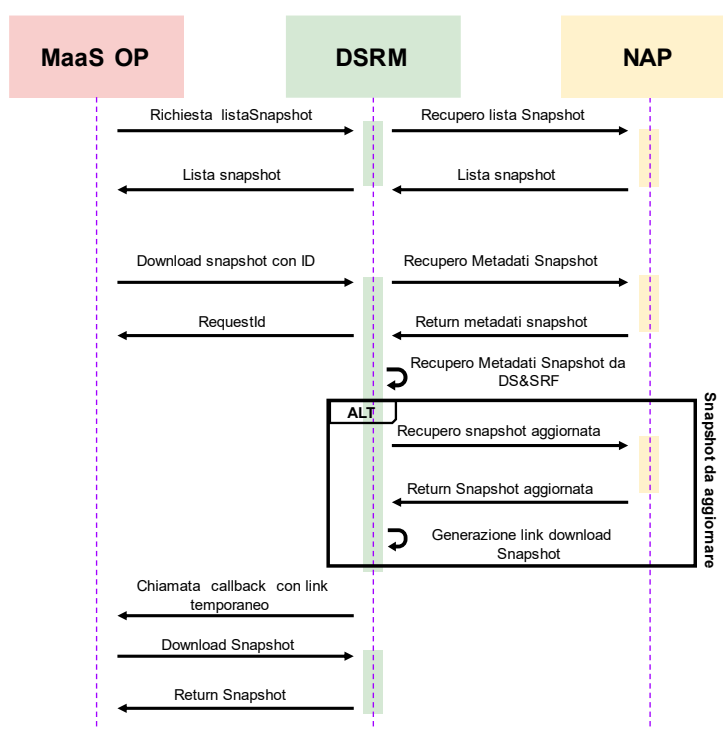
MaaS OP

DSRM

NAP

Richiesta listaSnapshot

Recupero lista Snapshot

Lista snapshot

Lista snapshot

Download snapshot con ID

Recupero Metadati Snapshot

RequestId

Return metadati snapshot

Recupero Metadati Snapshot da DS&SRF

ALT

Snapshot da aggiornare

Recupero snapshot aggiornata

Return Snapshot aggiornata

Generazione link download Snapshot

Chiamata callback con link temporaneo

Download Snapshot

Return Snapshot